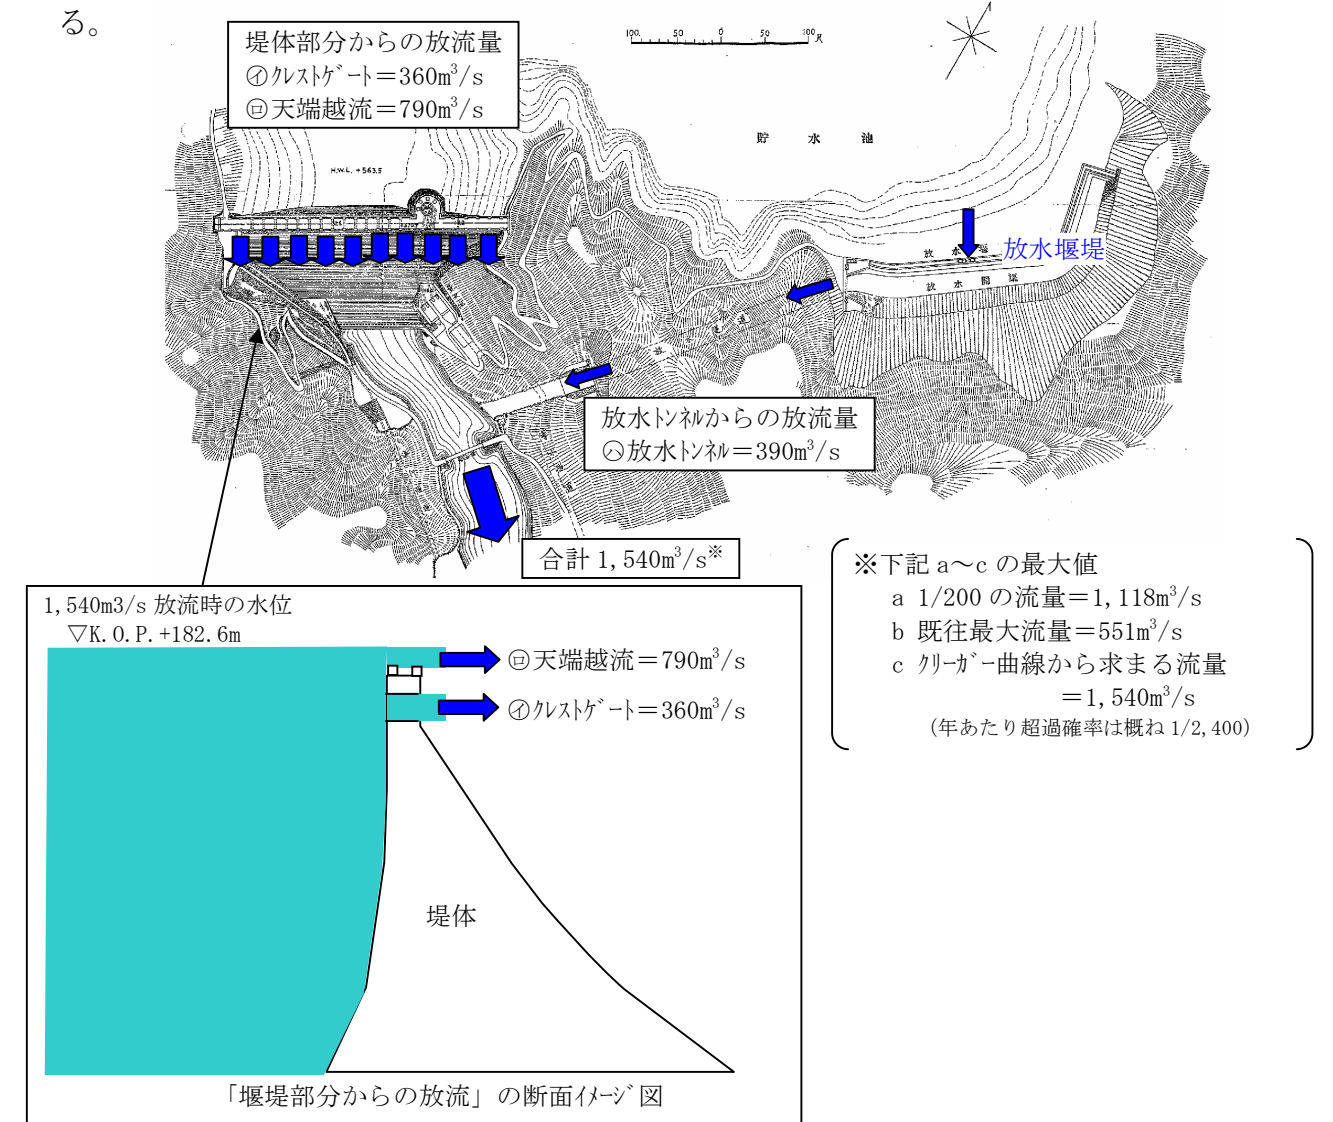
る。

堤体部分からの放流量
㋑クレストゲート＝360m$^3$/s
㋺天端越流＝790m$^3$/s

100 50 0 50 100尺

H.W.L. +563.5

貯 水 池

放水堰堤

放 水 隧

放水トンネルからの放流量
㋩放水トンネル＝390m$^3$/s

合計 1,540m$^3$/s※

※下記 a～c の最大値
a 1/200 の流量＝1,118m$^3$/s
b 既往最大流量＝551m$^3$/s
c クリーガー曲線から求まる流量 ＝1,540m$^3$/s
（年あたり超過確率は概ね 1/2,400）

1,540m3/s 放流時の水位
▽K.O.P.+182.6m

㋺天端越流＝790m$^3$/s
㋑クレストゲート＝360m$^3$/s

堤体

「堰堤部分からの放流」の断面イメージ図